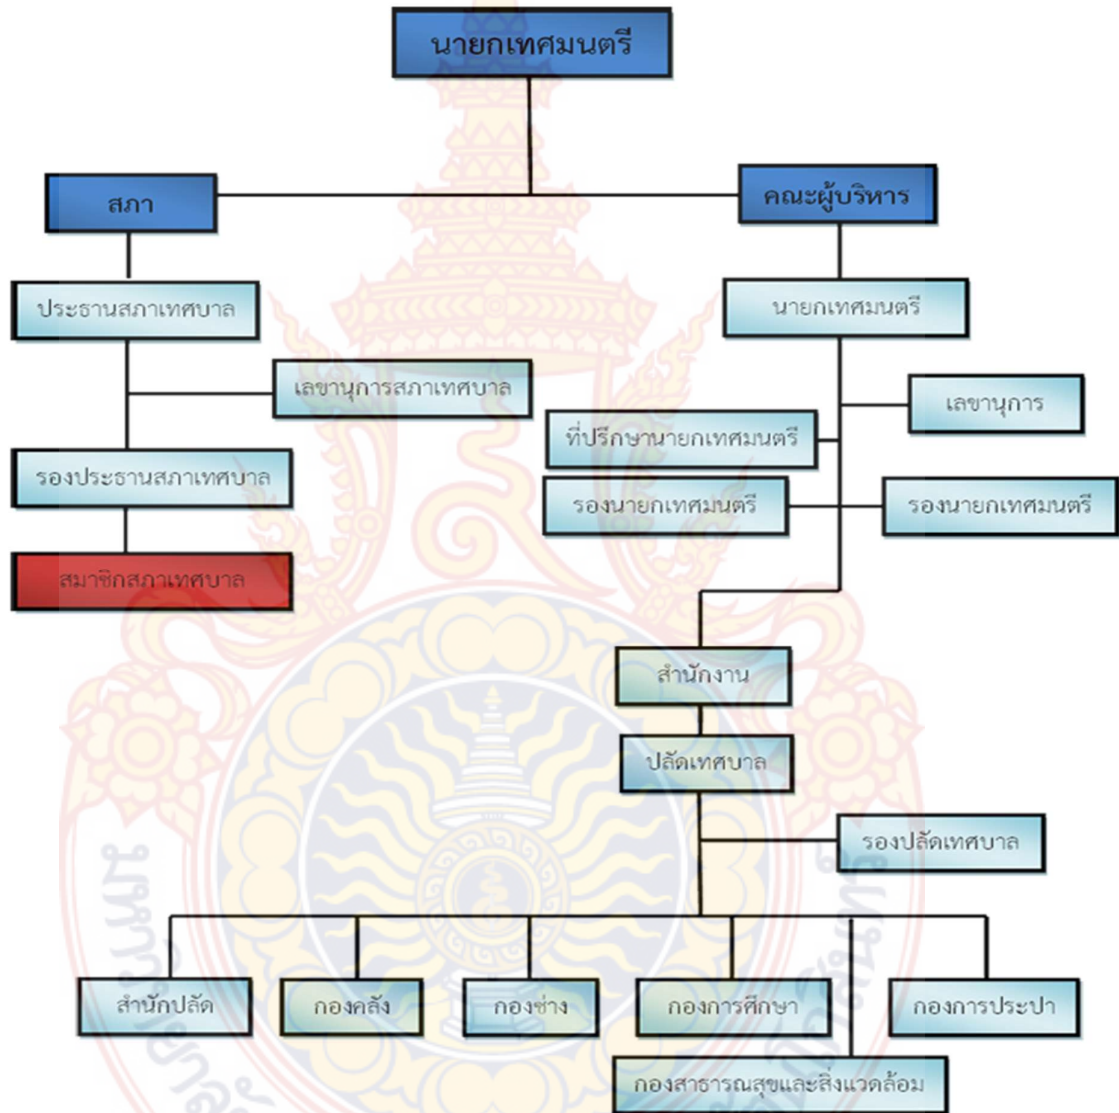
นายกเทศมนตรี

สภา

คณะผู้บริหาร

ประธานสภาเทศบาล

เลขานุการสภาเทศบาล

รองประธานสภาเทศบาล

สมาชิกสภาเทศบาล

นายกเทศมนตรี

เลขานุการ

ที่ปรึกษานายกเทศมนตรี

รองนายกเทศมนตรี

รองนายกเทศมนตรี

สำนักงาน

ปลัดเทศบาล

รองปลัดเทศบาล

สำนักปลัด

กองคลัง

กองช่าง

กองการศึกษา

กองการประปา

กองสาธารณสุขและสิ่งแวดล้อม